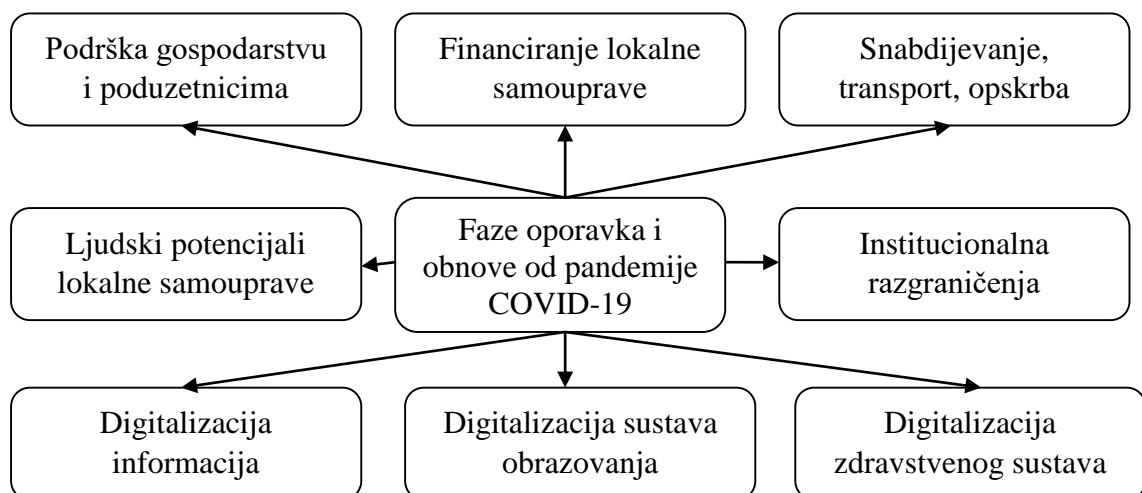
Podrška gospodarstvu i poduzetnicima

Financiranje lokalne samouprave

Snabdijevanje, transport, opskrba

Ljudski potencijali lokalne samouprave

Faze oporavka i obnove od pandemije COVID-19

Institucionalna razgraničenja

Digitalizacija informacija

Digitalizacija sustava obrazovanja

Digitalizacija zdravstvenog sustava